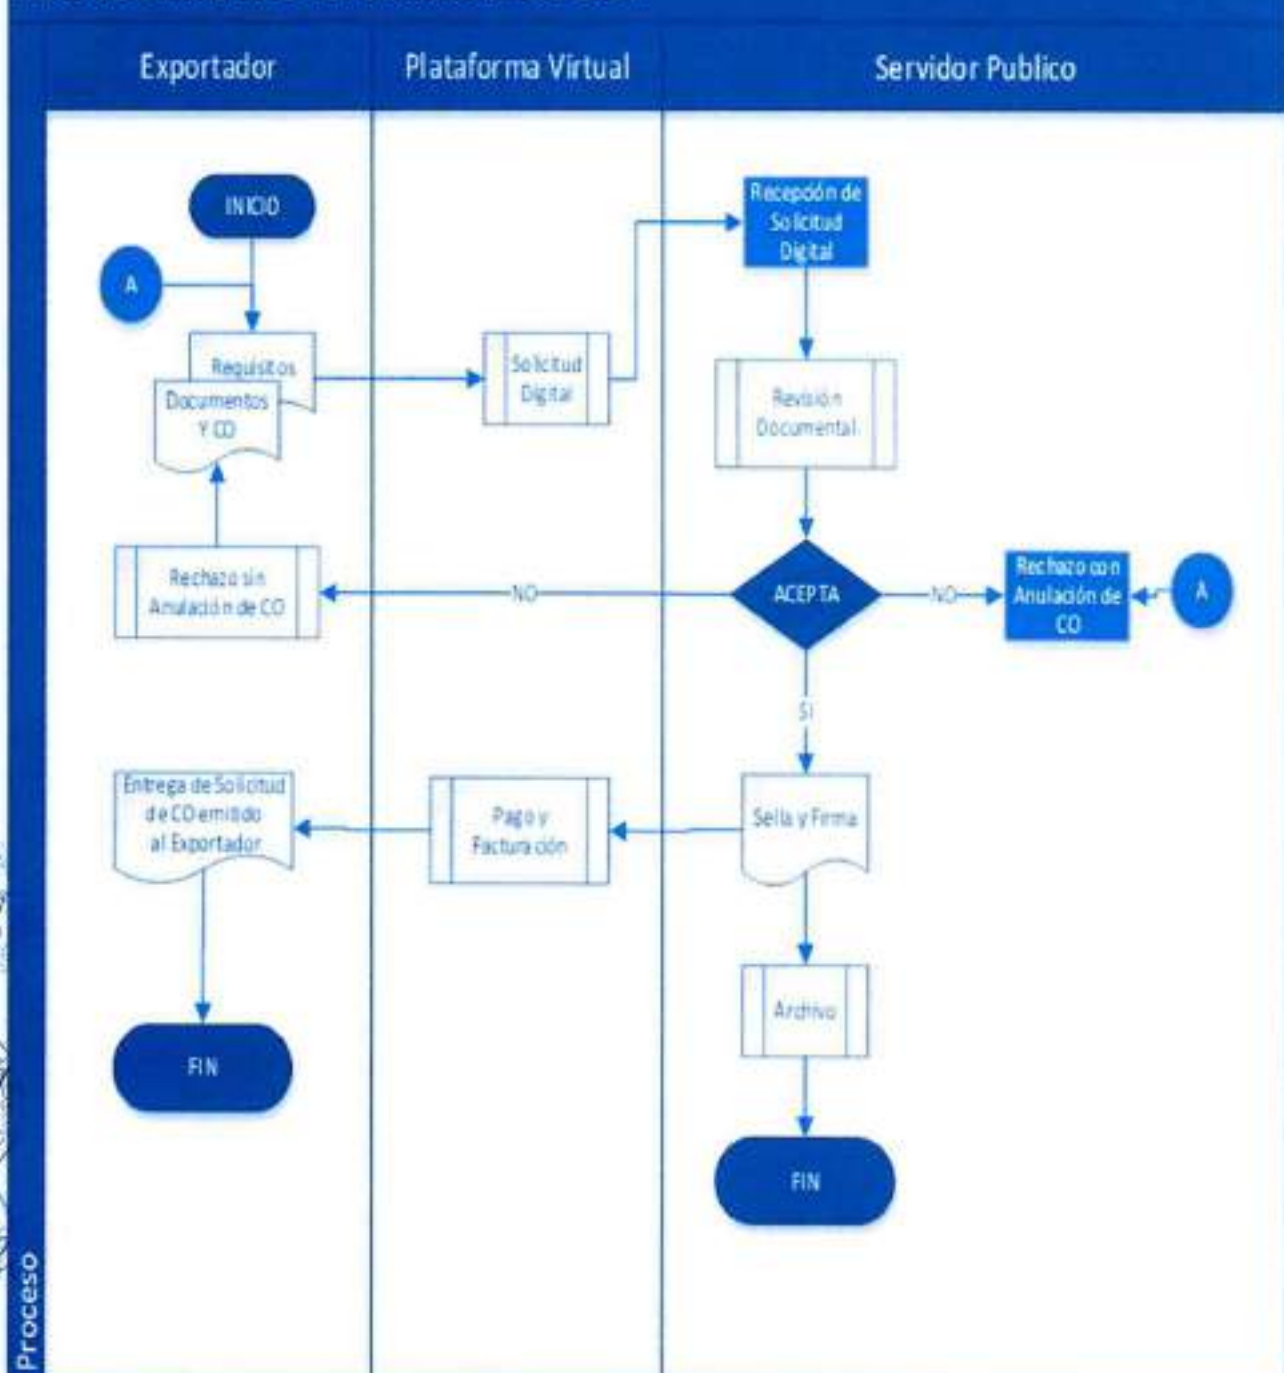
Exportador

Plataforma Virtual

Servidor Publico

INICIO

A

Requisitos

Documentos Y CO

Solicitud Digital

Recepción de Solicitud Digital

Revisión Documental

ACEPTA

NO

NO

Rechazo sin Anulación de CO

Rechazo con Anulación de CO

A

SI

Entrega de Solicitud de CO emitido al Exportador

Pago y Facturación

Sella y Firma

Archivo

FIN

FIN

Proceso